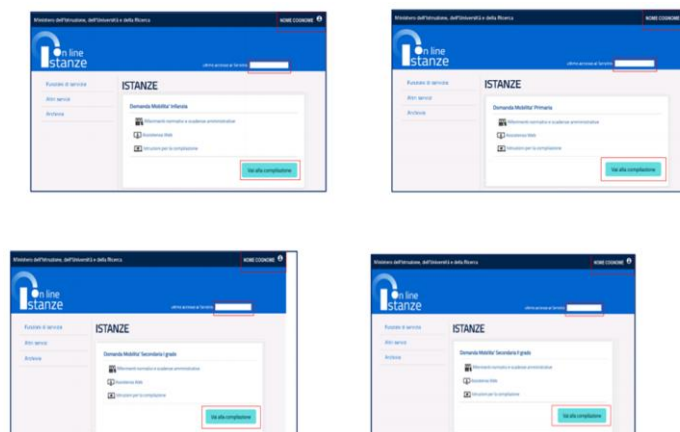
Ministero dell'Istruzione, dell'Università e della Ricerca
NOME COGNOME
on line
istanze
ultimo accesso al Servizio
Funzioni di servizio
Altri servizi
Archivio
ISTANZE
Domanda Mobilita' Infanzia
Riferimenti normativi e scadenze amministrative
Assistenza Web
Istruzioni per la compilazione
Vai alla compilazione

Ministero dell'Istruzione, dell'Università e della Ricerca
NOME COGNOME
on line
istanze
ultimo accesso al Servizio
Funzioni di servizio
Altri servizi
Archivio
ISTANZE
Domanda Mobilita' Primaria
Riferimenti normativi e scadenze amministrative
Assistenza Web
Istruzioni per la compilazione
Vai alla compilazione

Ministero dell'Istruzione, dell'Università e della Ricerca
NOME COGNOME
on line
istanze
ultimo accesso al Servizio
Funzioni di servizio
Altri servizi
Archivio
ISTANZE
Domanda Mobilita' Secondaria I grado
Riferimenti normativi e scadenze amministrative
Assistenza Web
Istruzioni per la compilazione
Vai alla compilazione

Ministero dell'Istruzione, dell'Università e della Ricerca
NOME COGNOME
on line
istanze
ultimo accesso al Servizio
Funzioni di servizio
Altri servizi
Archivio
ISTANZE
Domanda Mobilita' Secondaria II grado
Riferimenti normativi e scadenze amministrative
Assistenza Web
Istruzioni per la compilazione
Vai alla compilazione